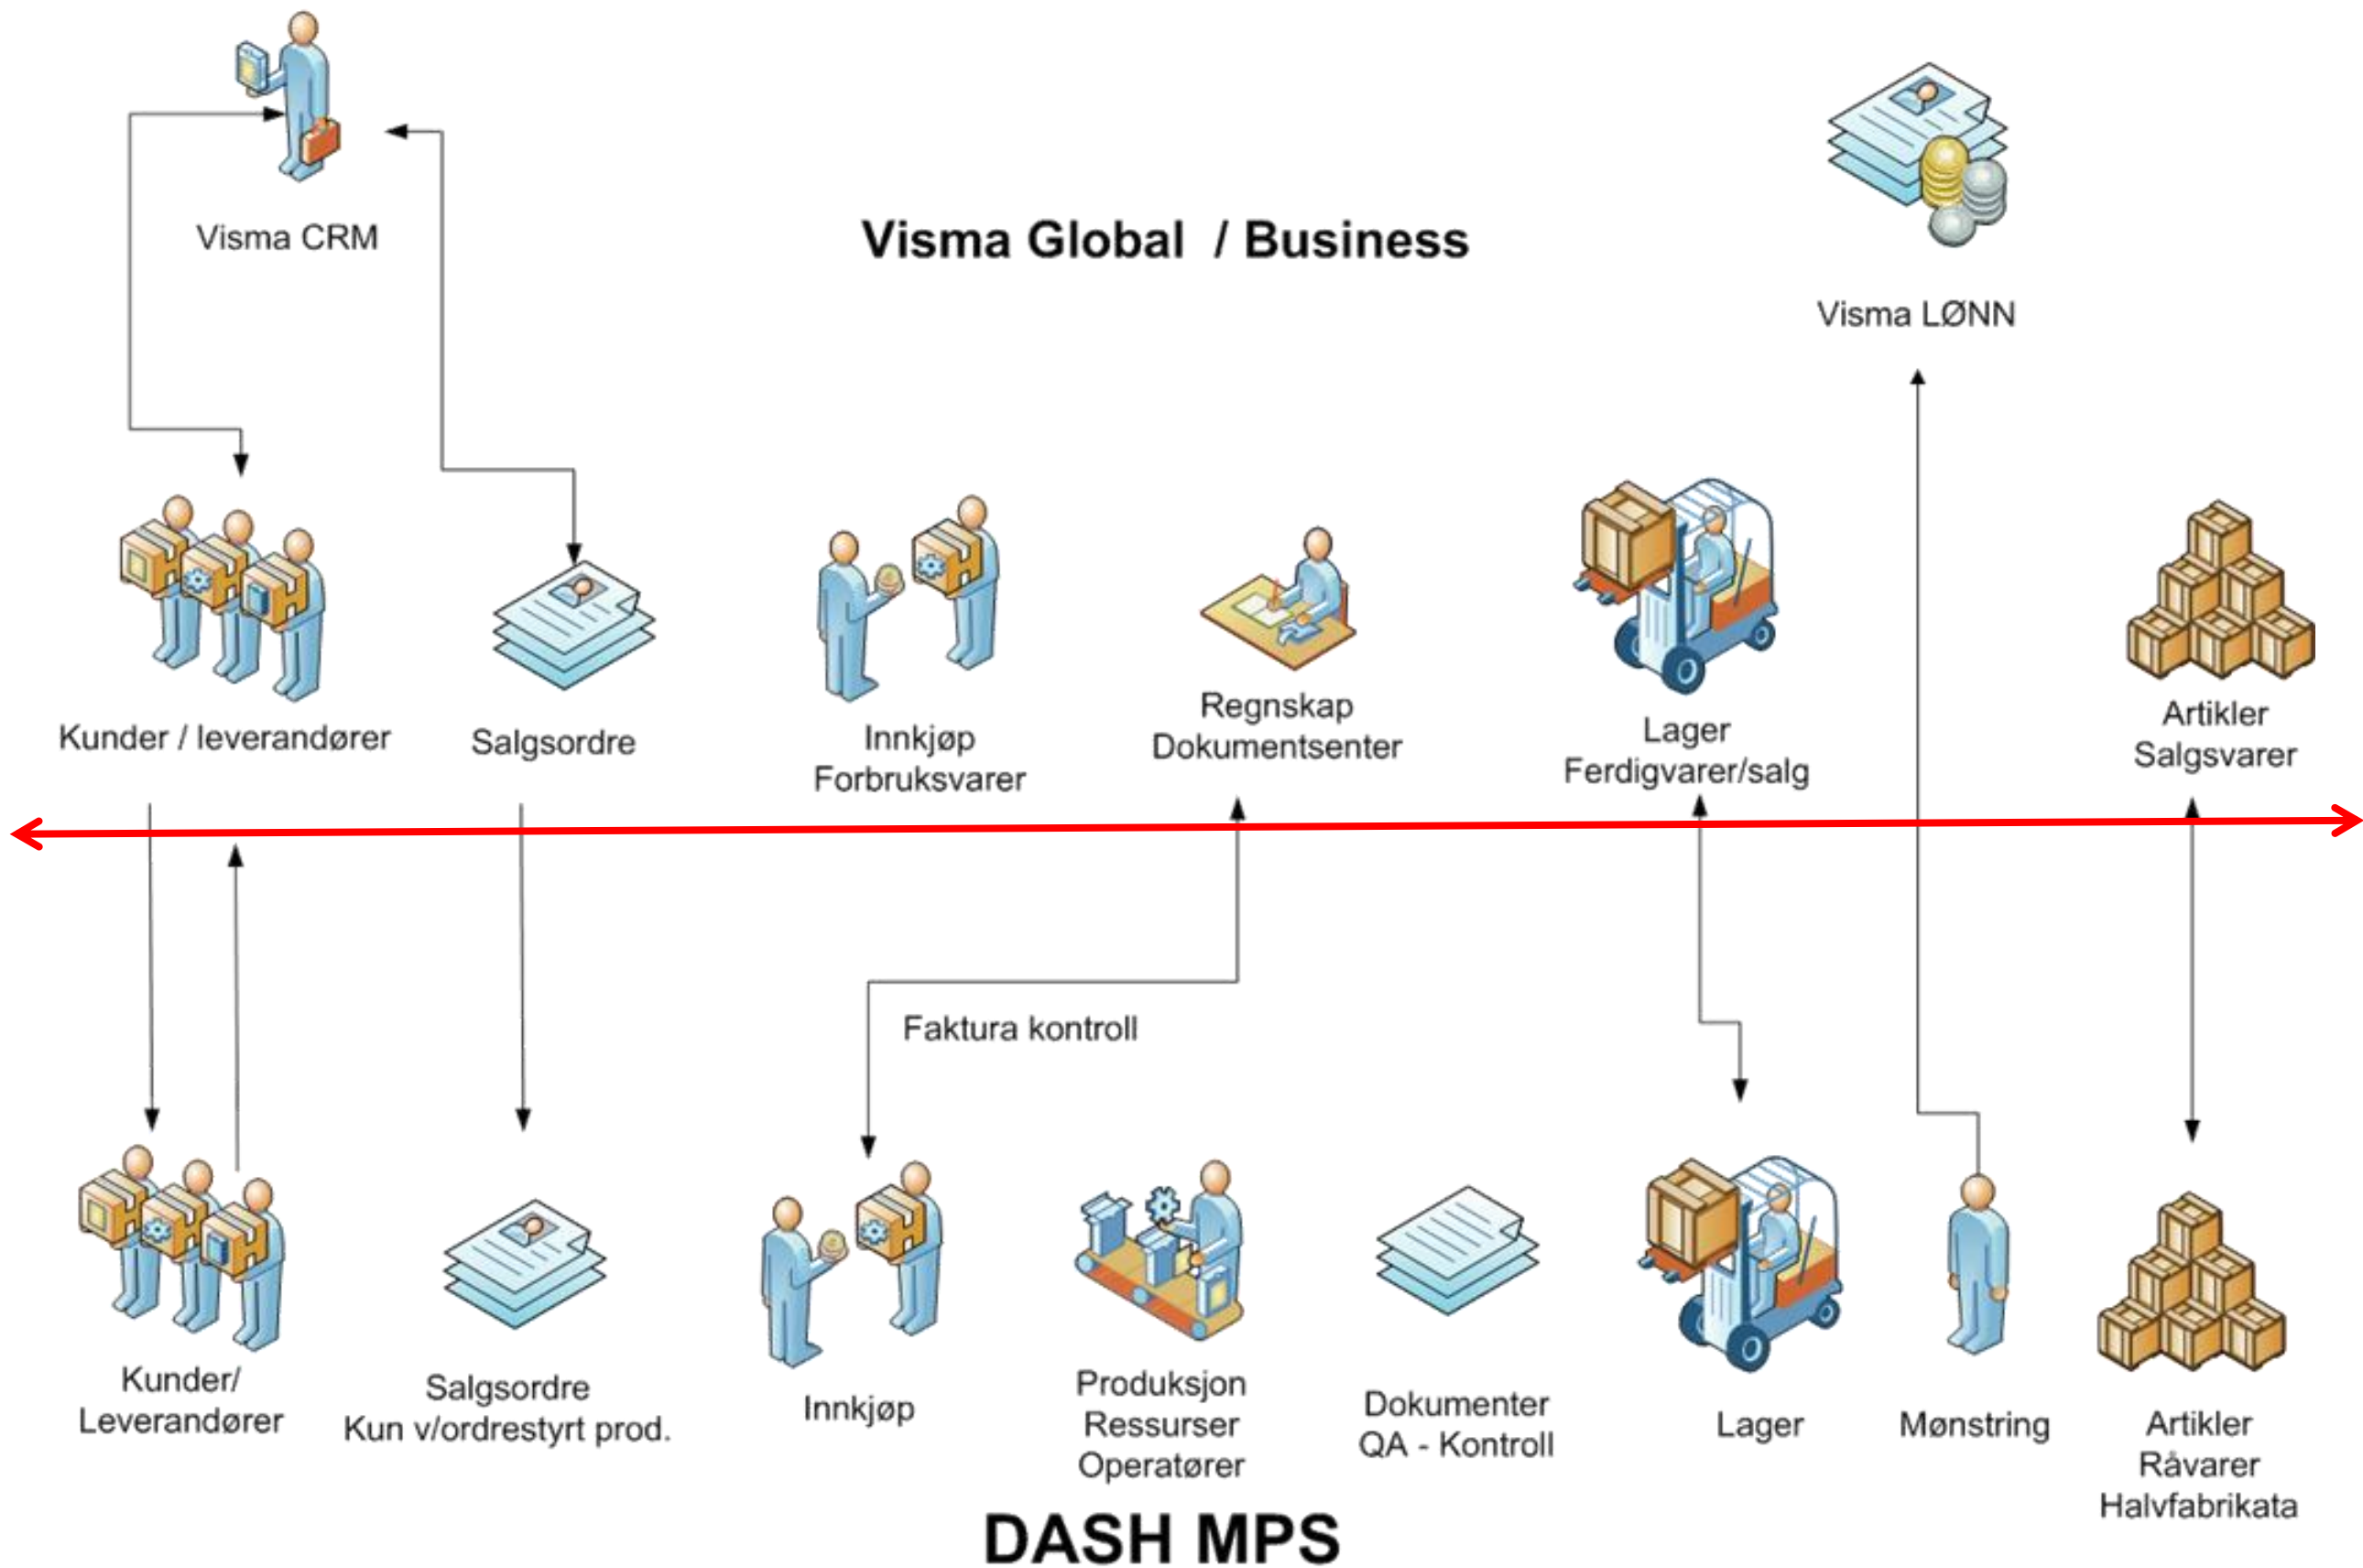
Visma CRM

Visma Global / Business

Visma LØNN

Kunder / leverandører

Salgsordre

Innkjøp
Forbruksvarer

Regnskap
Dokumentsenter

Lager
Ferdigvarer/salg

Artikler
Salgsvarer

Faktura kontroll

Kunder/
Leverandører

Salgsordre
Kun v/ordrestyrt prod.

Innkjøp

Produksjon
Ressurser
Operatører

Dokumenter
QA - Kontroll

Lager

Mønstring

Artikler
Råvarer
Halvfabrikata

DASH MPS